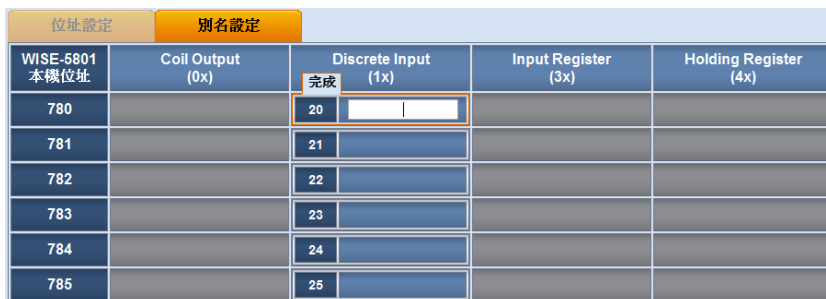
位址設定 別名設定

| WISE-5801 本機位址 | Coil Output (0x) | Discrete Input (1x) | Input Register (3x) | Holding Register (4x) |
|---|---|---|---|---|
| 780 | | 完成 20 | | |
| 781 | | 21 | | |
| 782 | | 22 | | |
| 783 | | 23 | | |
| 784 | | 24 | | |
| 785 | | 25 | | |